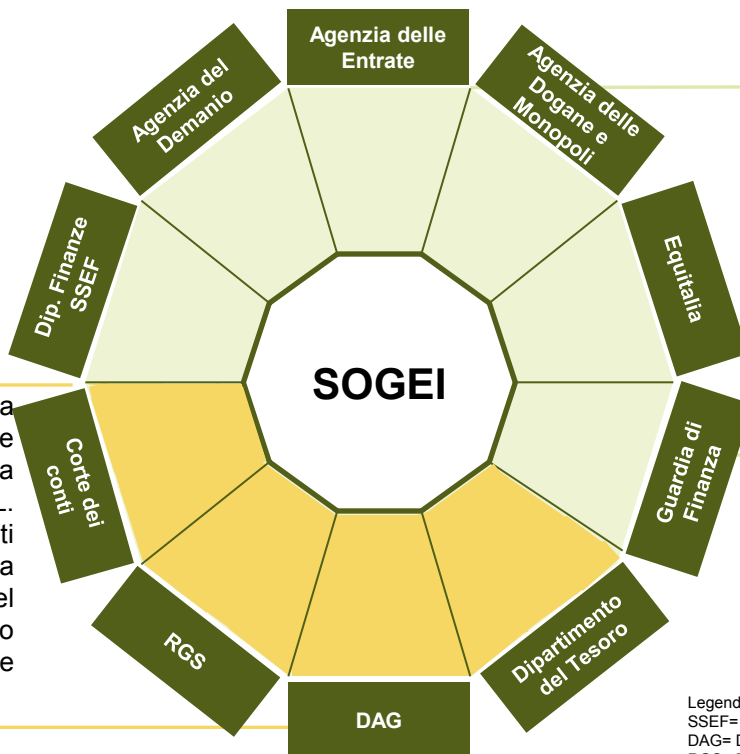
Agenzia delle Entrate

Agenzia delle Dogane e Monopoli

Equitalia

Guardia di Finanza

Dipartimento del Tesoro

DAG

RGS

Corte dei conti

Dip. Finanze SSEF

Agenzia del Demanio

SOGEI

a
e
a
.
ti
a
el
o
e

Legend
SSEF=
DAG= D
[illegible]